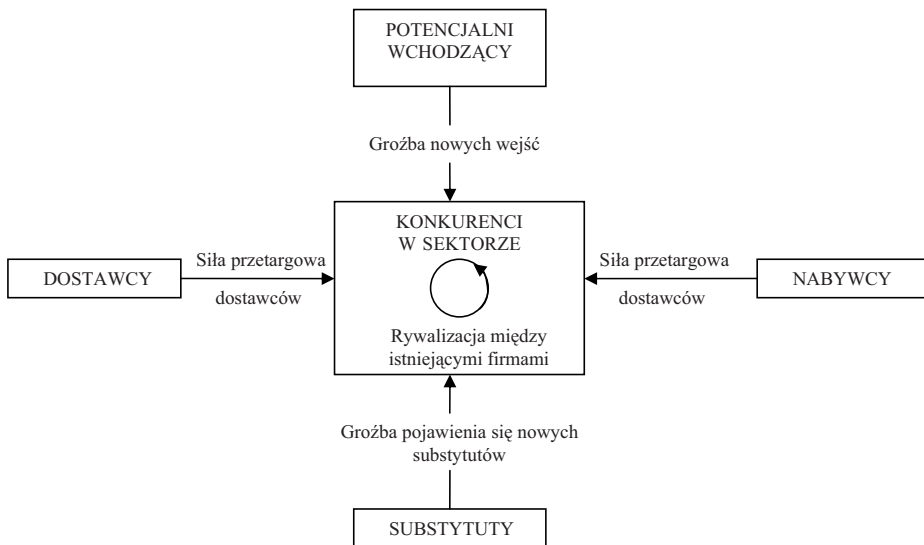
POTENCJALNI WCHODZĄCY

Groźba nowych wejść

DOSTAWCY

Siła przetargowa dostawców

KONKURENCI W SEKTORZE

Rywalizacja między istniejącymi firmami

Siła przetargowa dostawców

NABYWCY

Groźba pojawienia się nowych substytutów

SUBSTYTUTY